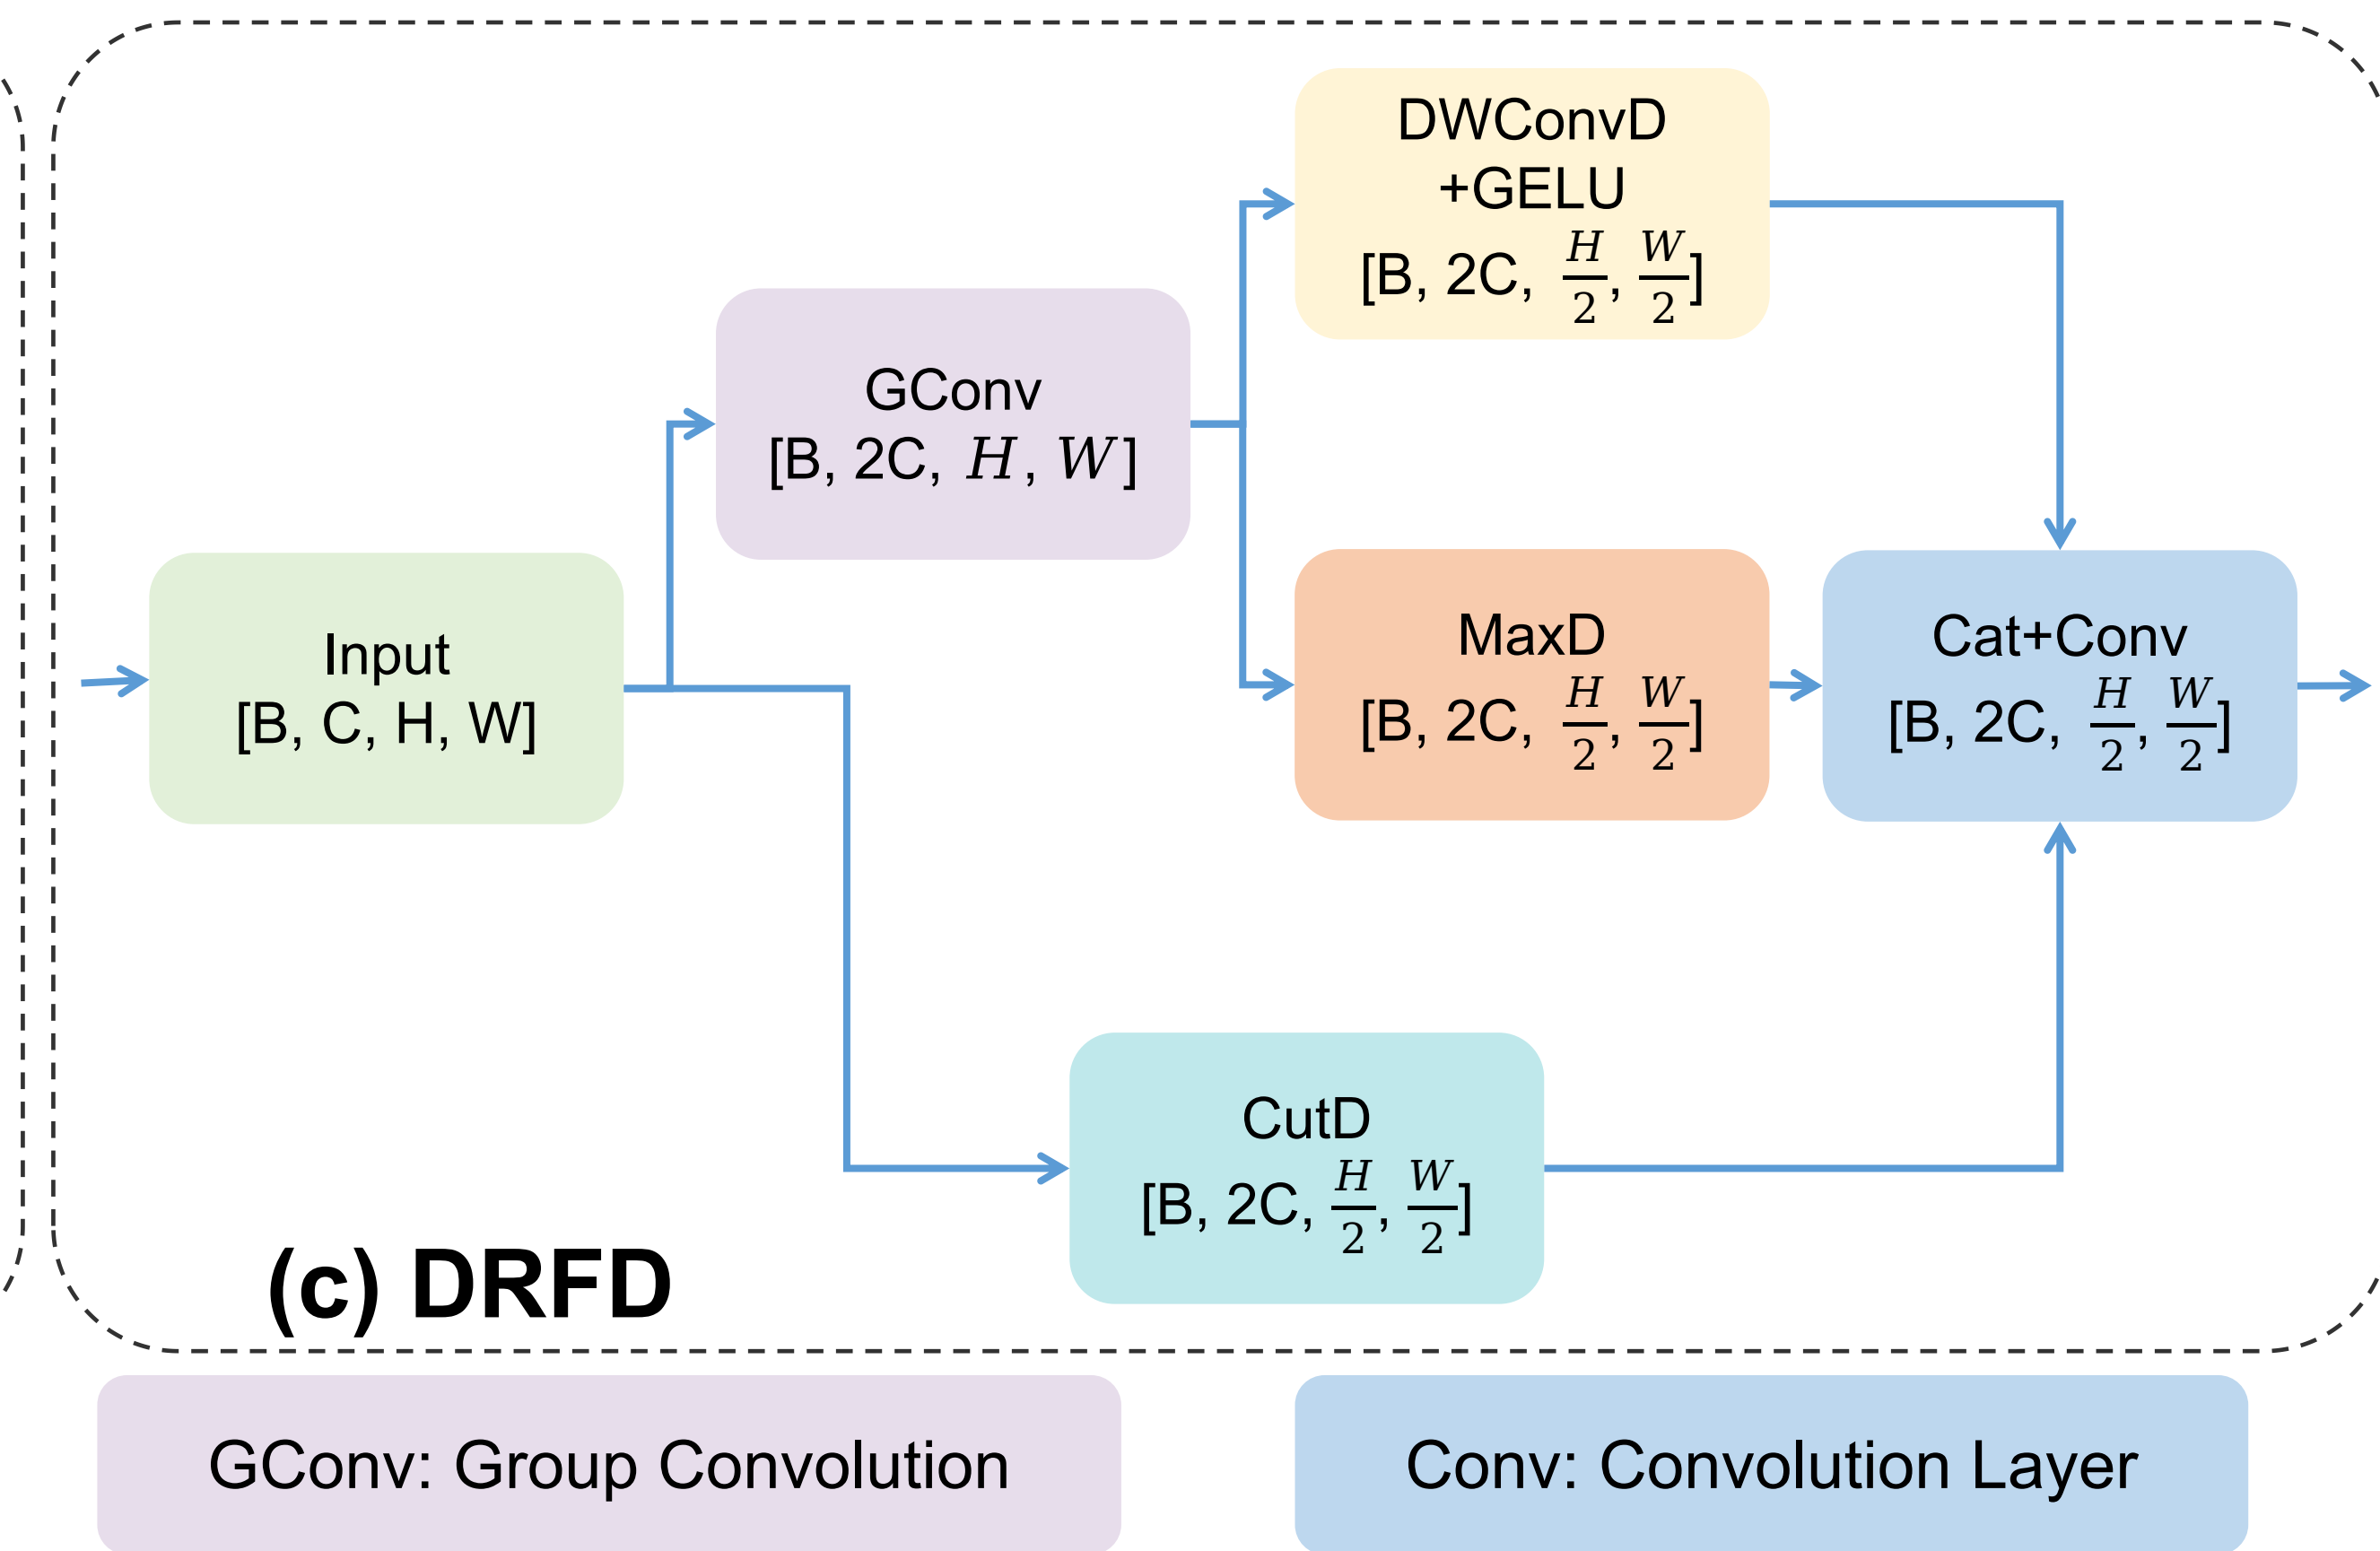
DWConvD
+GELU
[B, 2C, $\frac{H}{2}$, $\frac{W}{2}$]

GConv
[B, 2C, $H$, $W$]

Input
[B, C, H, W]

MaxD
[B, 2C, $\frac{H}{2}$, $\frac{W}{2}$]

Cat+Conv
[B, 2C, $\frac{H}{2}$, $\frac{W}{2}$]

CutD
[B, 2C, $\frac{H}{2}$, $\frac{W}{2}$]

(c) DRFD

GConv: Group Convolution

Conv: Convolution Layer